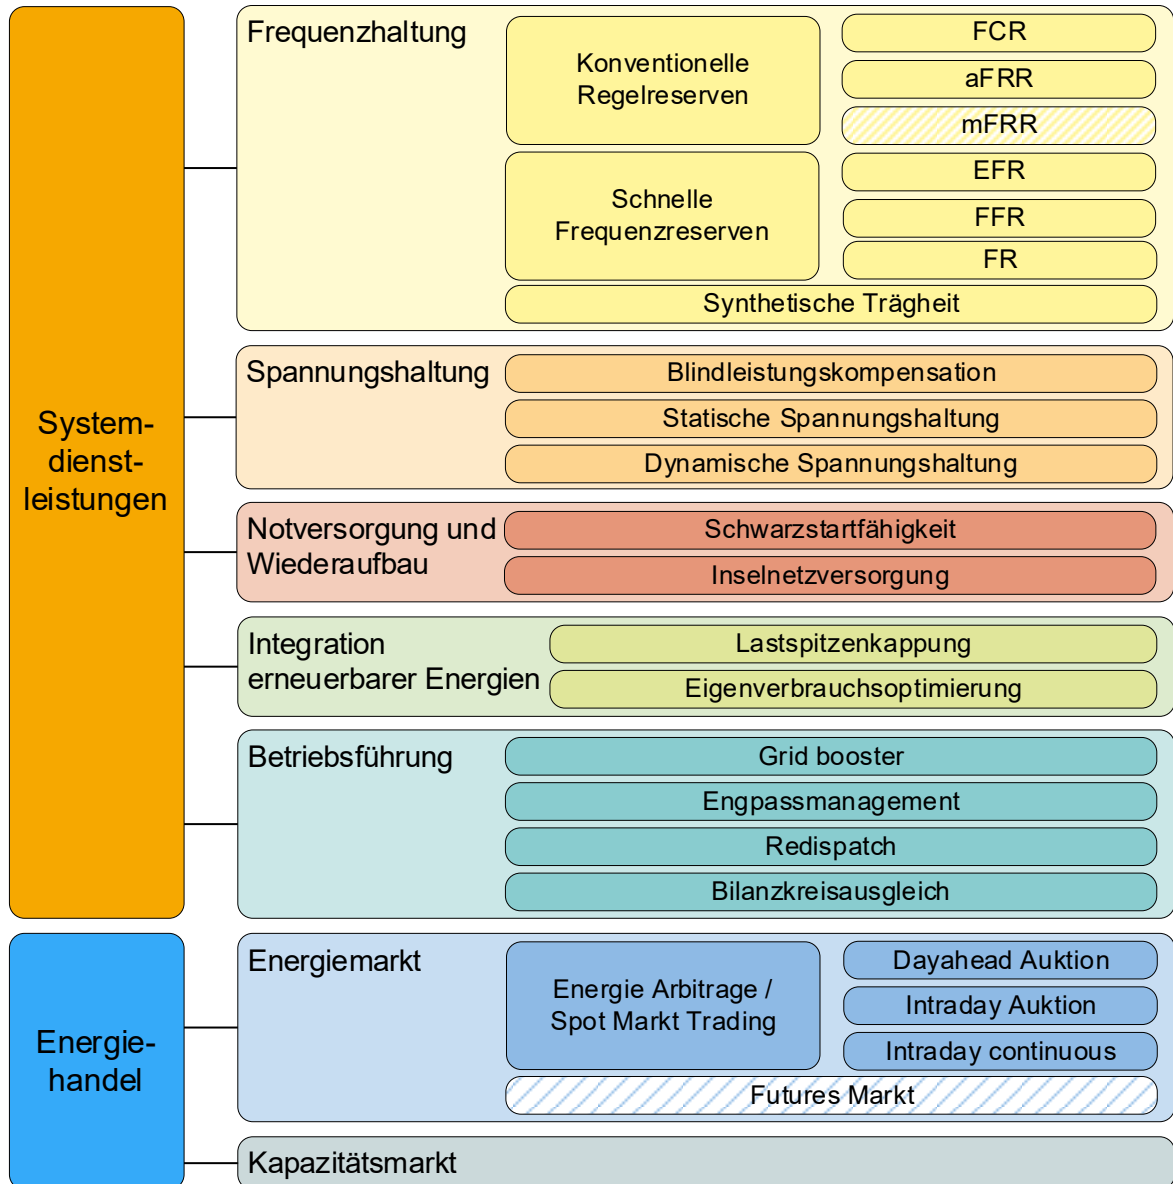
Systemdienstleistungen

Frequenzhaltung

Konventionelle Regelreserven

FCR

aFRR

mFRR

Schnelle Frequenzreserven

EFR

FFR

FR

Synthetische Trägheit

Spannungshaltung

Blindleistungskompensation

Statische Spannungshaltung

Dynamische Spannungshaltung

Notversorgung und Wiederaufbau

Schwarzstartfähigkeit

Inselnetzversorgung

Integration erneuerbarer Energien

Lastspitzenkappung

Eigenverbrauchsoptimierung

Betriebsführung

Grid booster

Engpassmanagement

Redispatch

Bilanzkreisausgleich

Energiehandel

Energiemarkt

Energie Arbitrage / Spot Markt Trading

Dayahead Auktion

Intraday Auktion

Intraday continuous

Futures Markt

Kapazitätsmarkt